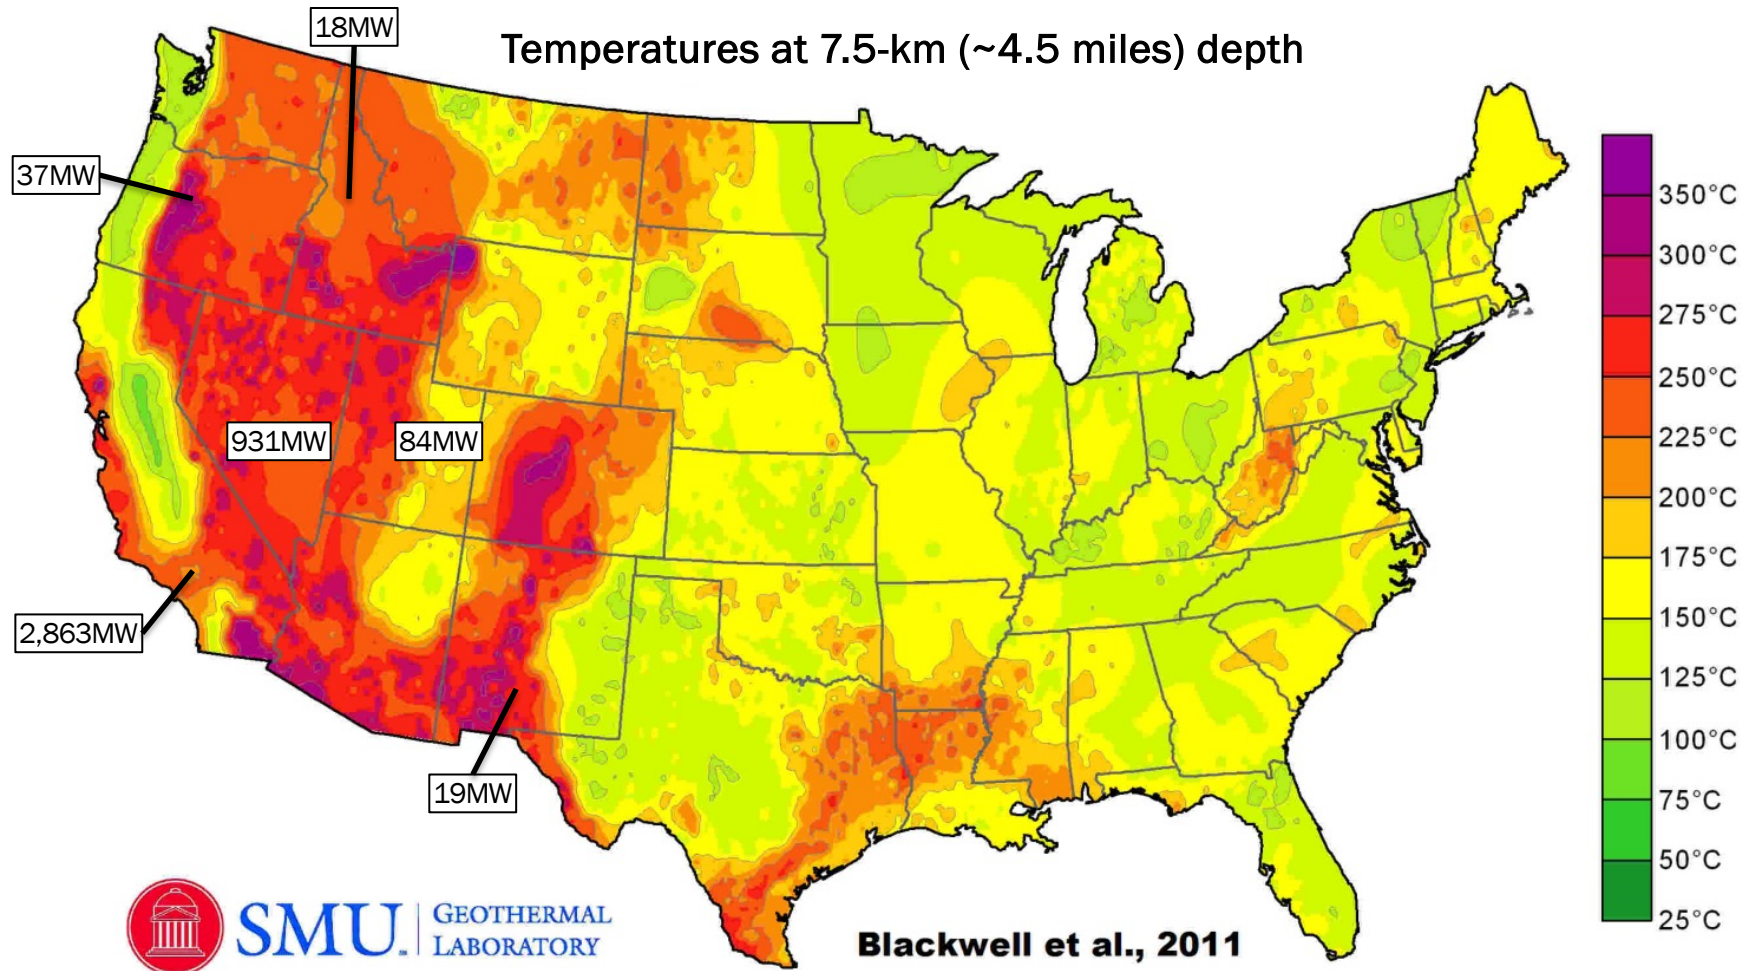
Temperatures at 7.5-km (~4.5 miles) depth

18MW

37MW

931MW

84MW

2,863MW

19MW

350°C
300°C
275°C
250°C
225°C
200°C
175°C
150°C
125°C
100°C
75°C
50°C
25°C

SMU. GEOTHERMAL LABORATORY

Blackwell et al., 2011